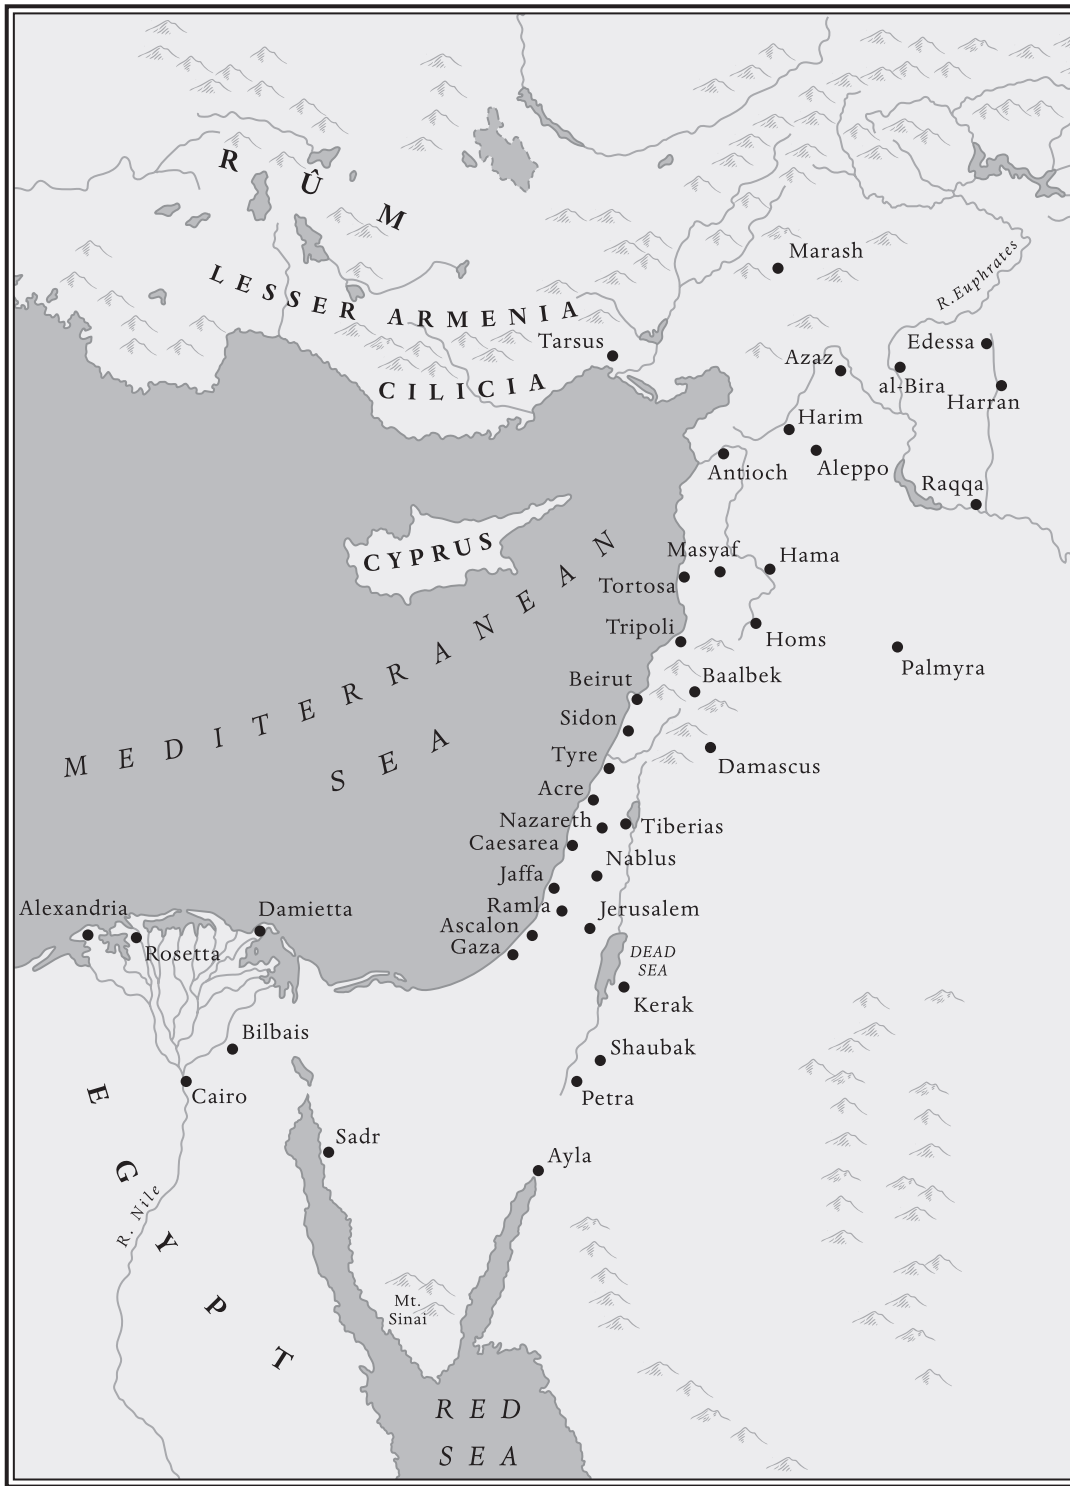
RÛM
LESSER ARMENIA
CILICIA
Marash
R. Euphrates
Tarsus
Edessa
Azaz
al-Bira
Harran
Harim
Antioch
Aleppo
Raqqa
CYPRUS
Masyaf
Hama
Tortosa
Tripoli
Homs
Palmyra
Beirut
Baalbek
Sidon
Tyre
Damascus
MEDITERRANEAN
SEA
Acre
Nazareth
Tiberias
Caesarea
Nablus
Jaffa
Ramla
Jerusalem
Ascalon
Gaza
Alexandria
Damietta
Rosetta
DEAD SEA
Kerak
Bilbais
Shaubak
Petra
Cairo
EGYPT
Sadr
Ayla
R. Nile
Mt. Sinai
RED SEA